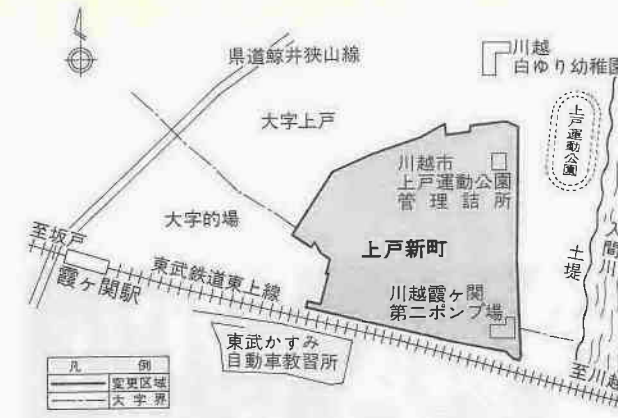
県道鯨井狭山線

川越
白ゆり幼稚園

上戸運動公園

大字上戸

川越市
上戸運動公園
管理詰所

大字的場

至坂戸

霞ケ関駅

東武鉄道東上線

上戸新町

土堤

入間川

川越霞ケ関
第二ポンプ場

東武かすみ
自動車教習所

至川越

| 凡 | 例 |
|---|---|
| | 変更区域 |
| | 大字界 |